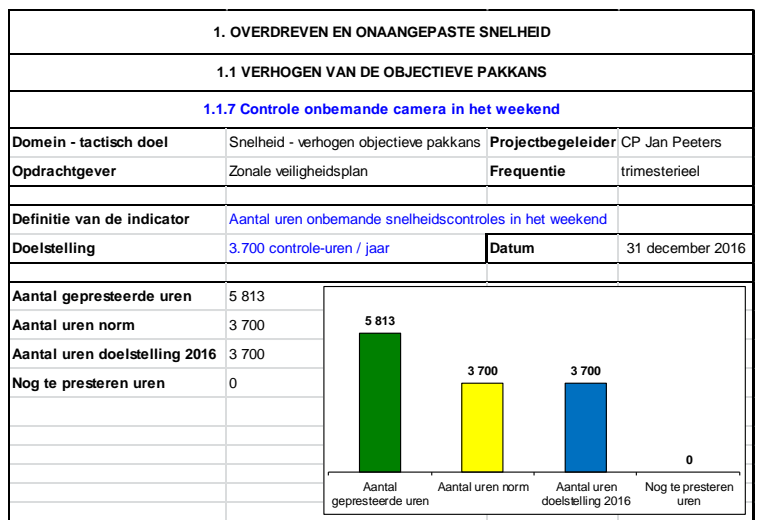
1. OVERDREVEN EN ONAANGEPASTE SNELHEID

1.1 VERHOGEN VAN DE OBJECTIEVE PAKKANS

1.1.7 Controle onbemande camera in het weekend

| Domein - tactisch doel | Snelheid - verhogen objectieve pakkans | Projectbegeleider | CP Jan Peeters |
|---|---|---|---|
| Opdrachtgever | Zonale veiligheidsplan | Frequentie | trimesterieel |
| Definitie van de indicator | Aantal uren onbemande snelheidscontroles in het weekend | | |
| Doelstelling | 3.700 controle-uren / jaar | Datum | 31 december 2016 |

| | |
|---|---|
| Aantal gepresteerde uren | 5 813 |
| Aantal uren norm | 3 700 |
| Aantal uren doelstelling 2016 | 3 700 |
| Nog te presteren uren | 0 |

5 813
3 700
3 700
0
Aantal gepresteerde uren
Aantal uren norm
Aantal uren doelstelling 2016
Nog te presteren uren